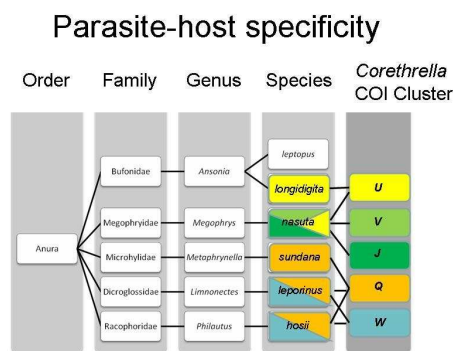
Parasite-host specificity

Order

Family

Genus

Species

*Corethrella* COI Cluster

Anura

Bufonidae

Megophryidae

Microhylidae

Dicroglossidae

Racophoridae

*Ansonia*

*Megophrys*

*Metaphrynella*

*Limnonectes*

*Philautus*

*leptopus*

*longidigita*

*nasuta*

*sundana*

*leporinus*

*hosii*

U

V

J

Q

W